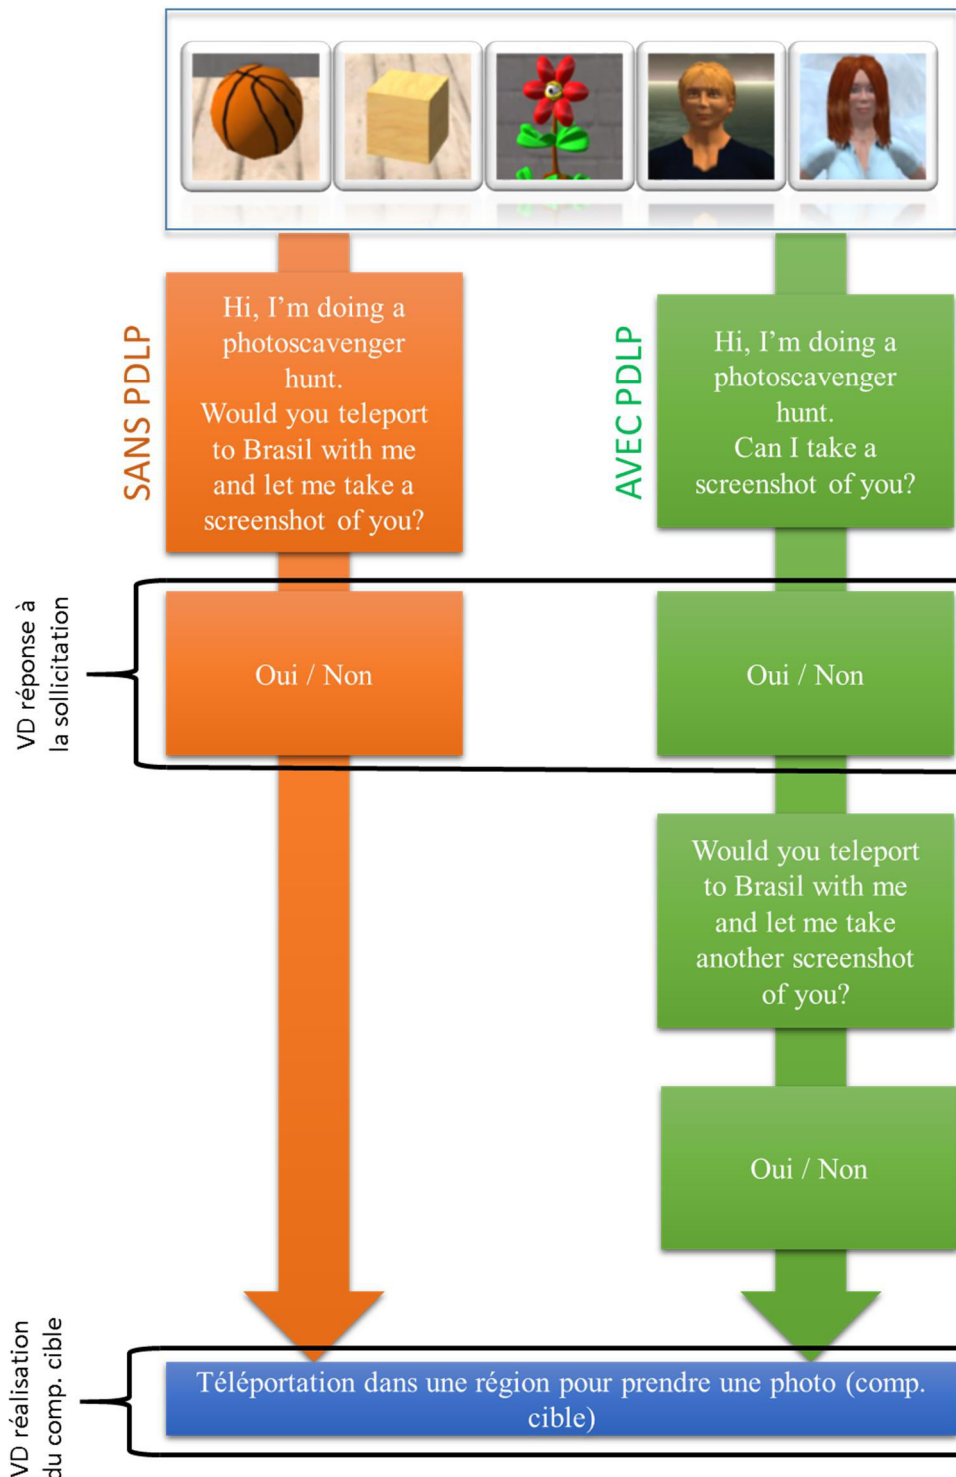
SANS PDLP

Hi, I'm doing a photoscavenger hunt. Would you teleport to Brasil with me and let me take a screenshot of you?

AVEC PDLP

Hi, I'm doing a photoscavenger hunt. Can I take a screenshot of you?

VD réponse à la sollicitation

Oui / Non

Oui / Non

Would you teleport to Brasil with me and let me take another screenshot of you?

Oui / Non

VD réalisation du comp. cible

Téléportation dans une région pour prendre une photo (comp. cible)